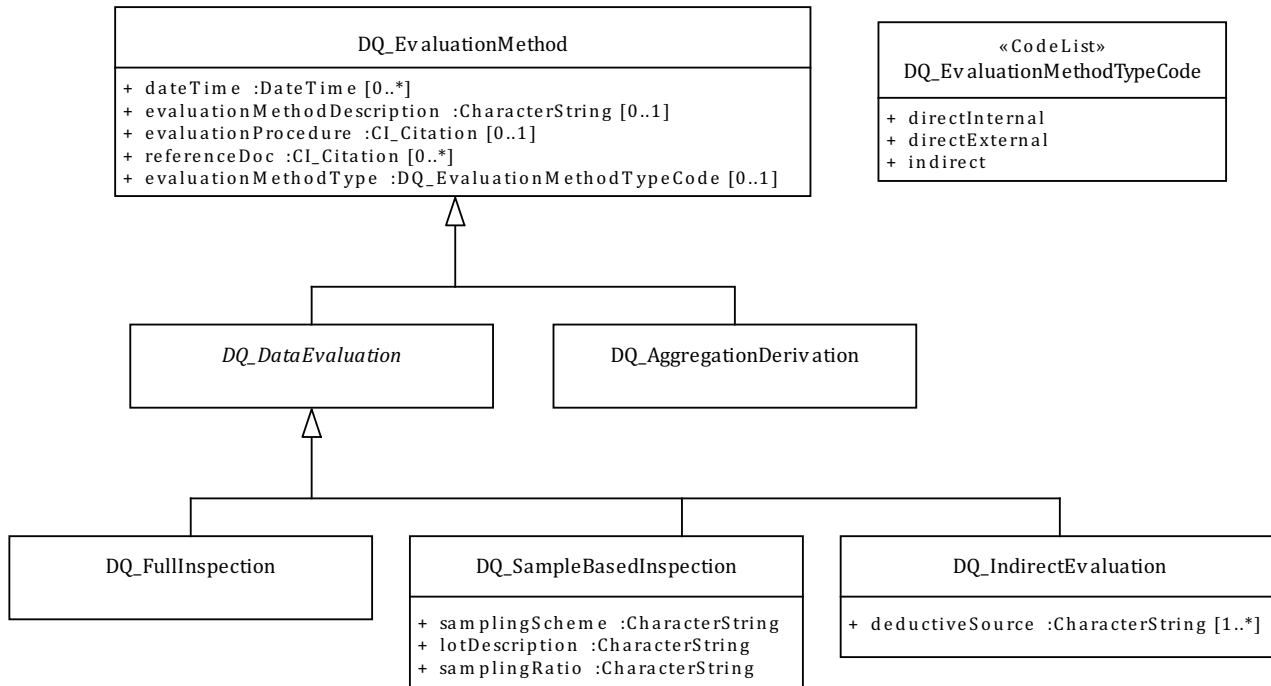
DQ_EvaluationMethod

+ dateTime :DateTime [0..*]
+ evaluationMethodDescription :CharacterString [0..1]
+ evaluationProcedure :CI_Citation [0..1]
+ referenceDoc :CI_Citation [0..*]
+ evaluationMethodType :DQ_EvaluationMethodTypeCode [0..1]

«CodeList»
DQ_EvaluationMethodTypeCode

+ directInternal
+ directExternal
+ indirect

DQ_DataEvaluation

DQ_AggregationDerivation

DQ_FullInspection

DQ_SampleBasedInspection

+ samplingScheme :CharacterString
+ lotDescription :CharacterString
+ samplingRatio :CharacterString

DQ_IndirectEvaluation

+ deductiveSource :CharacterString [1..*]